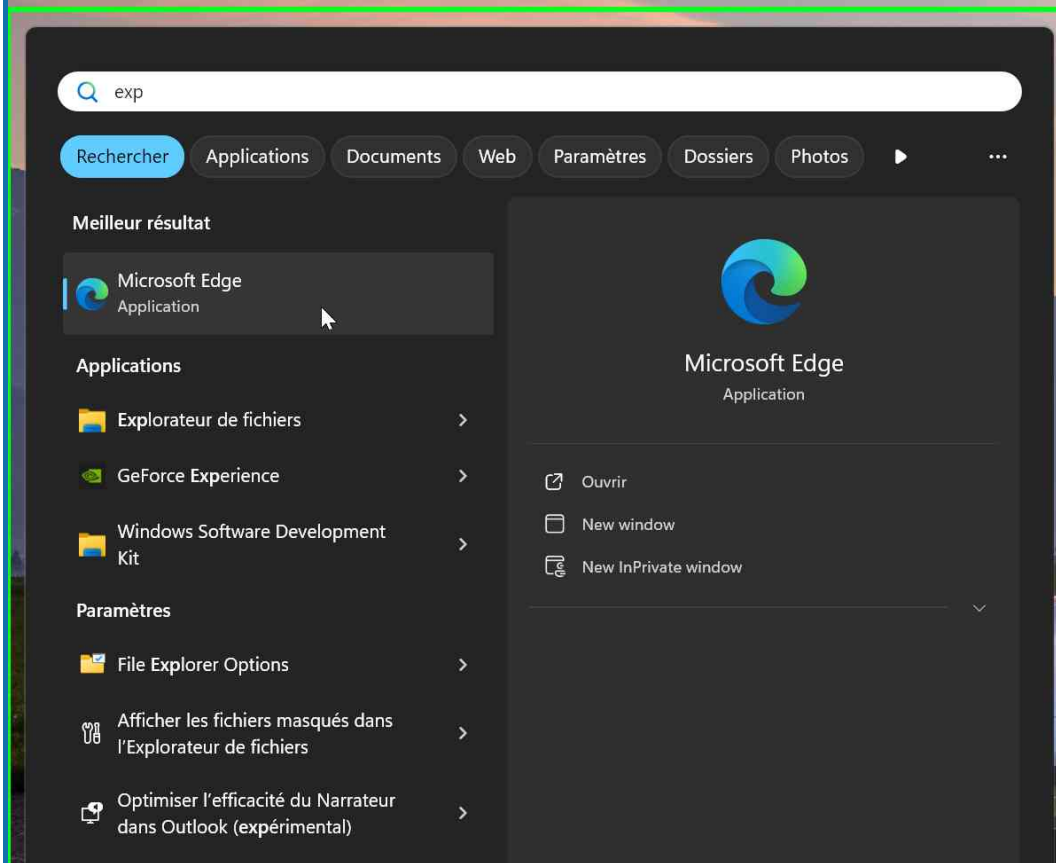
exp

Rechercher Applications Documents Web Paramètres Dossiers Photos ...

Meilleur résultat

Microsoft Edge
Application

Applications

Explorateur de fichiers

GeForce Experience

Windows Software Development Kit

Paramètres

File Explorer Options

Afficher les fichiers masqués dans l'Explorateur de fichiers

Optimiser l'efficacité du Narrateur dans Outlook (expérimental)

Microsoft Edge
Application

Ouvrir

New window

New InPrivate window